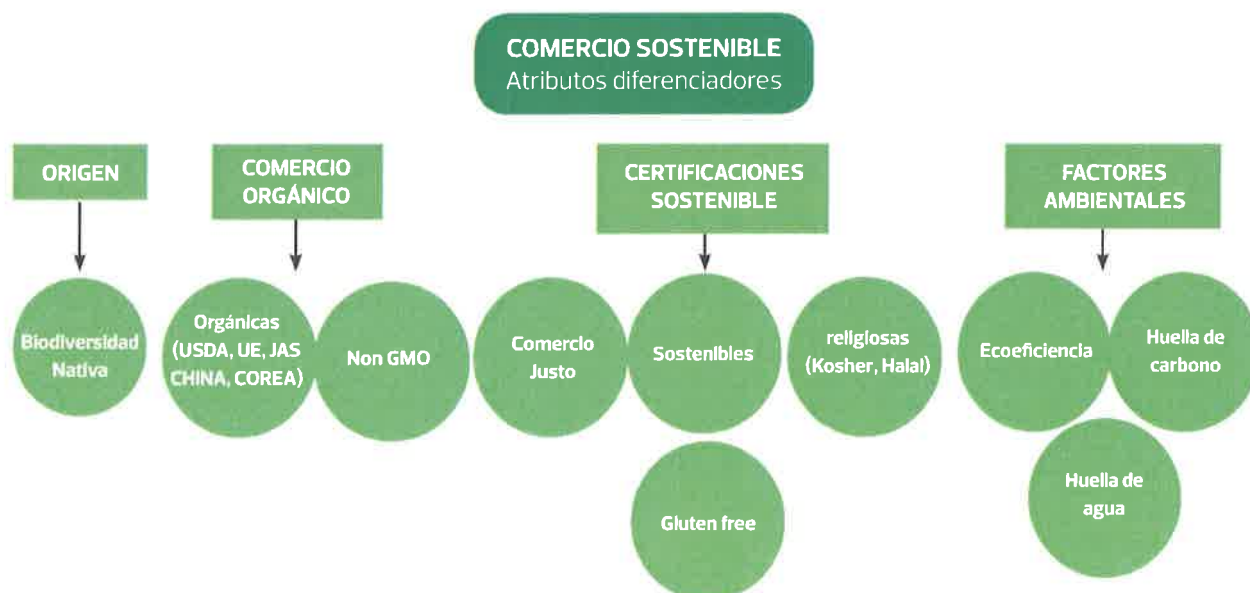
COMERCIO SOSTENIBLE
Atributos diferenciadores

ORIGEN

Biodiversidad Nativa

COMERCIO ORGÁNICO

Orgánicas (USDA, UE, JAS CHINA, COREA)

Non GMO

CERTIFICACIONES SOSTENIBLE

Comercio Justo

Sostenibles

religiosas (Kosher, Halal)

Gluten free

FACTORES AMBIENTALES

Ecoeficiencia

Huella de carbono

Huella de agua